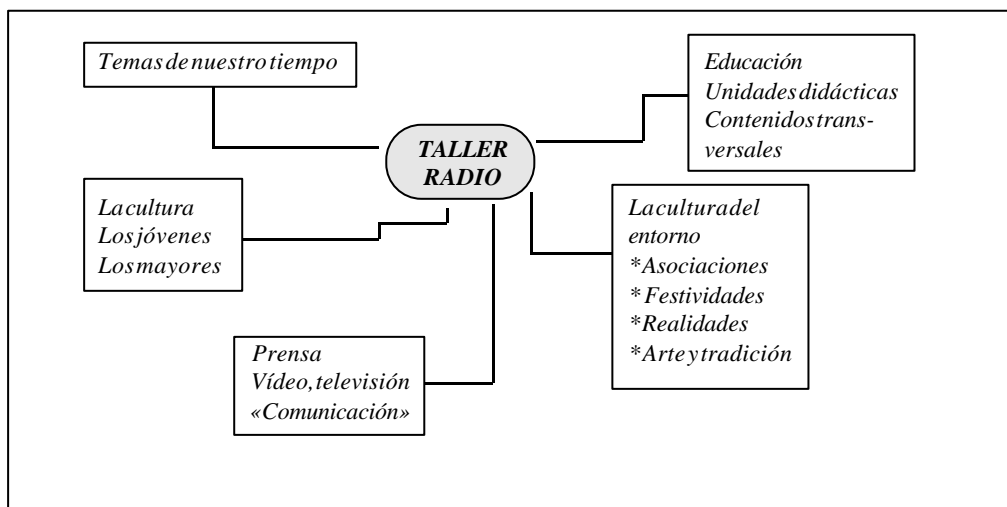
Temas de nuestro tiempo

TALLER RADIO

Educación
Unidades didácticas
Contenidos transversales

La cultura
Los jóvenes
Los mayores

La cultura del entorno
*Asociaciones
*Festividades
*Realidades
*Arte y tradición

Prensa
Vídeo, televisión
«Comunicación»